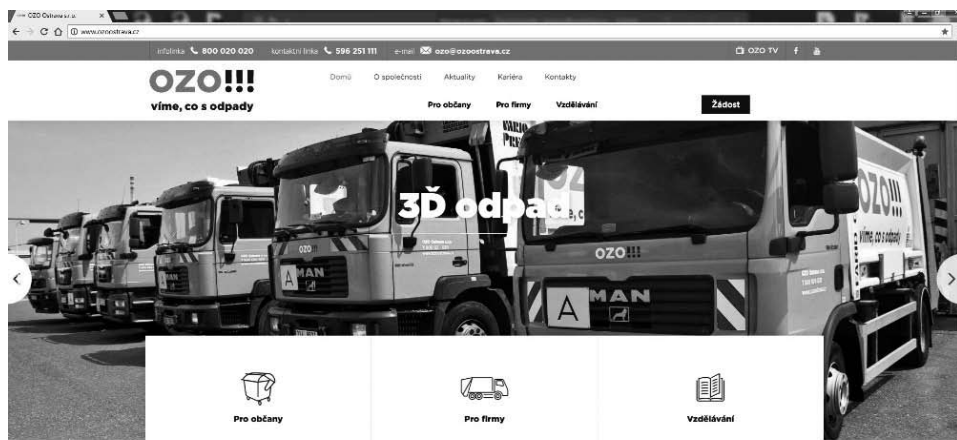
OZO Ostrava s.r.o.

www.ozoostrava.cz

infolinka 800 020 020 kontaktní linka 596 251 111 e-mail ozo@ozoostrava.cz

OZO TV

OZO!!!
víme, co s odpady

Domů O společnosti Aktuality Kariéra Kontakty

Pro občany Pro firmy Vzdělávání

Žádost

3Ď odpad

OZO!!!

MAN

A

OZO!!!
víme, co s odpady

Pro občany

Pro firmy

Vzdělávání